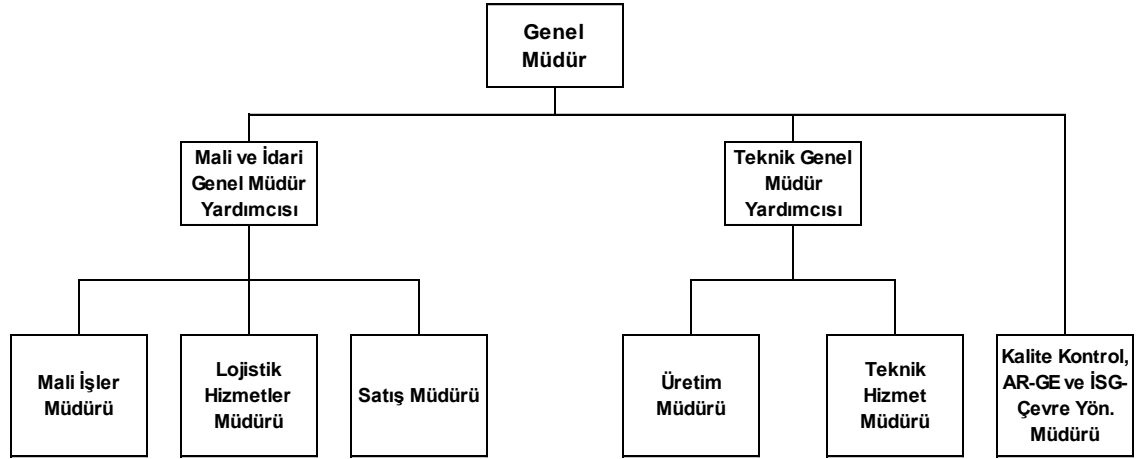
Genel Müdür

Mali ve İdari Genel Müdür Yardımcısı

Teknik Genel Müdür Yardımcısı

Mali İşler Müdürü

Lojistik Hizmetler Müdürü

Satış Müdürü

Üretim Müdürü

Teknik Hizmet Müdürü

Kalite Kontrol, AR-GE ve İSG-Çevre Yön. Müdürü